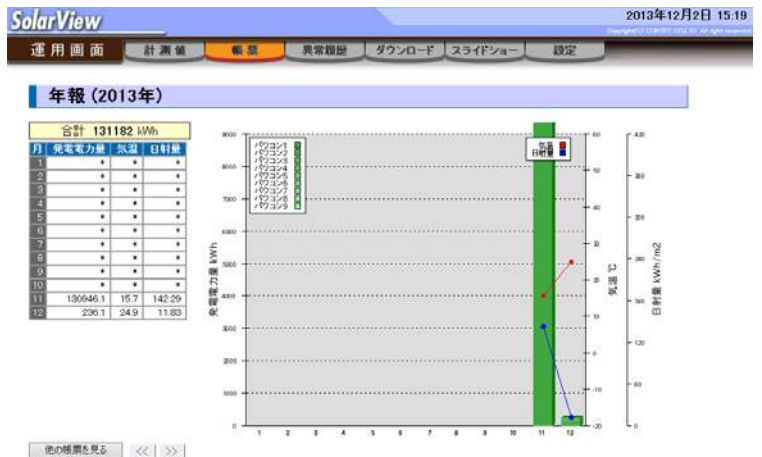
SolarView

2013年12月2日 15:19

運用画面 | 計測値 | 帳票 | 異常履歴 | ダウンロード | スライドショー | 設定

年報 (2013年)

合計 131182 kWh

| 月 | 発電電力量 | 気温 | 日射量 |
|---|---|---|---|
| 1 | * | * | * |
| 2 | * | * | * |
| 3 | * | * | * |
| 4 | * | * | * |
| 5 | * | * | * |
| 6 | * | * | * |
| 7 | * | * | * |
| 8 | * | * | * |
| 9 | * | * | * |
| 10 | * | * | * |
| 11 | 130946.1 | 15.7 | 142.29 |
| 12 | 236.1 | 24.9 | 11.83 |

パワコン1
パワコン2
パワコン3
パワコン4
パワコン5
パワコン6
パワコン7
パワコン8
パワコン9

気温
日射量

発電電力量 kWh
気温 ℃
日射量 kWh/m2

9000 8000 7000 6000 5000 4000 3000 2000 1000 0

60 50 40 30 20 10 0 -10 -20

420 360 300 240 180 120 60 0

1 2 3 4 5 6 7 8 9 10 11 12

他の帳票を見る | << | >>